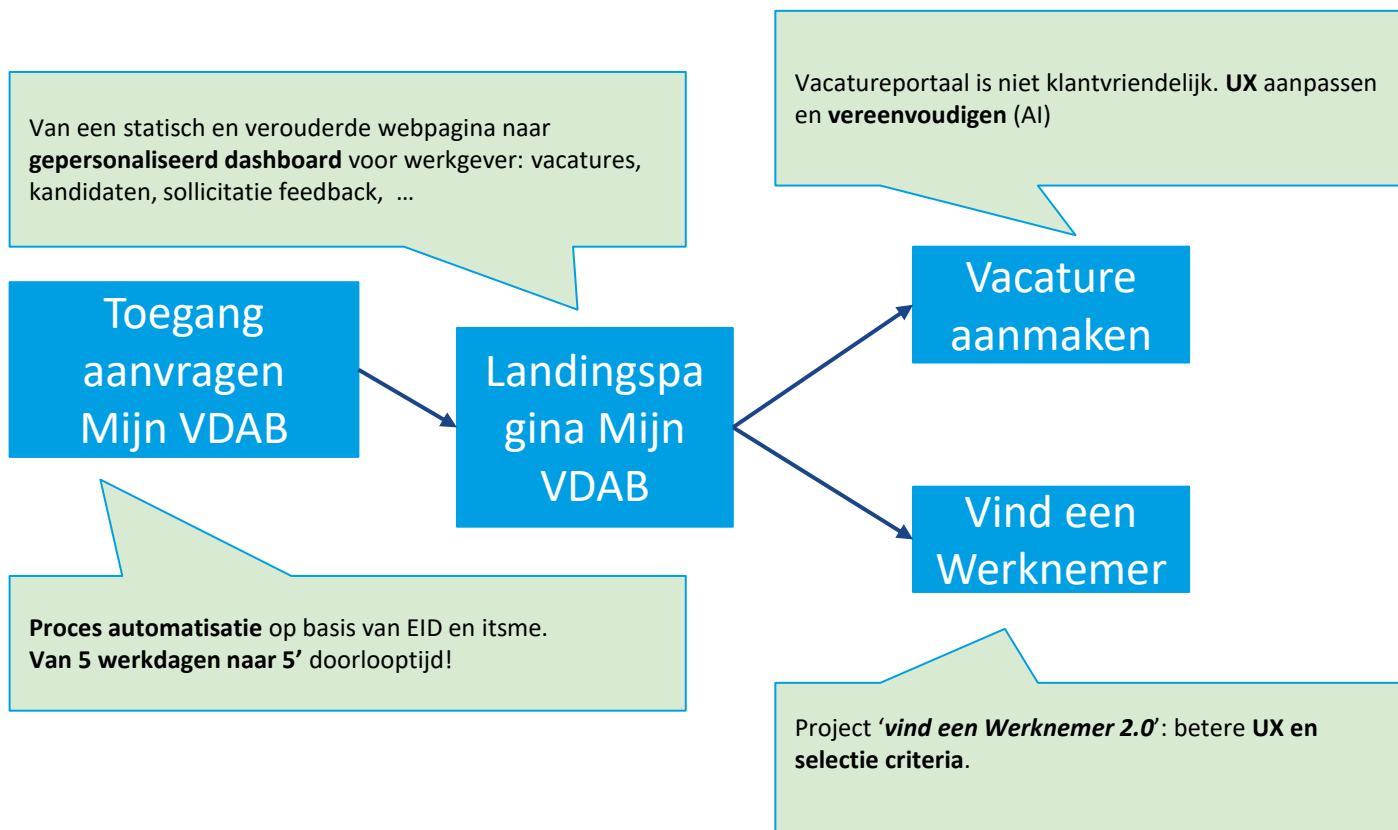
Van een statisch en verouderde webpagina naar **gepersonaliseerd dashboard** voor werkgever: vacatures, kandidaten, sollicitatie feedback, …

Vacatureportaal is niet klantvriendelijk. **UX** aanpassen en **vereenvoudigen** (AI)

Toegang aanvragen Mijn VDAB

Landingspa gina Mijn VDAB

Vacature aanmaken

Vind een Werknemer

**Proces automatisatie** op basis van EID and itsme.
**Van 5 werkdagen naar 5'** doorlooptijd!

Project '***vind een Werknemer 2.0***': betere **UX en selectie criteria**.